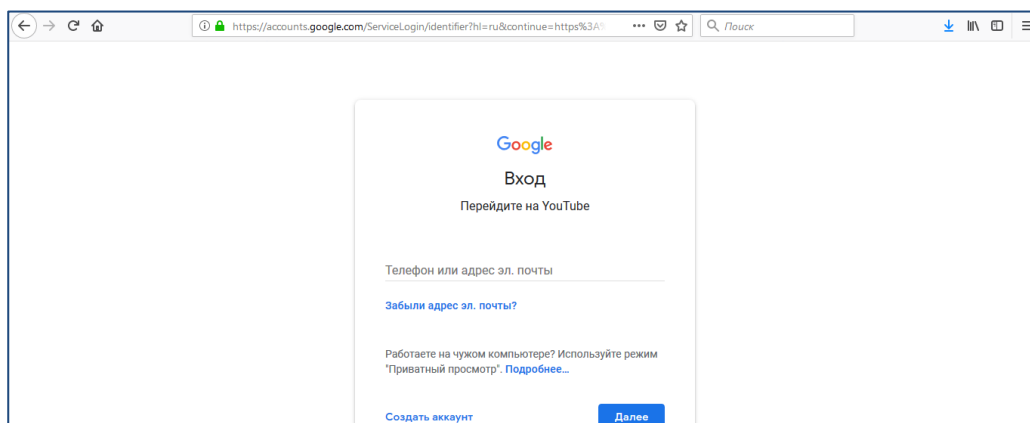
https://accounts.google.com/ServiceLogin/identifier?hl=ru&continue=https%3A

Поиск

Google

Вход

Перейдите на YouTube

Телефон или адрес эл. почты

Забыли адрес эл. почты?

Работаете на чужом компьютере? Используйте режим "Приватный просмотр". Подробнее...

Создать аккаунт

Далее